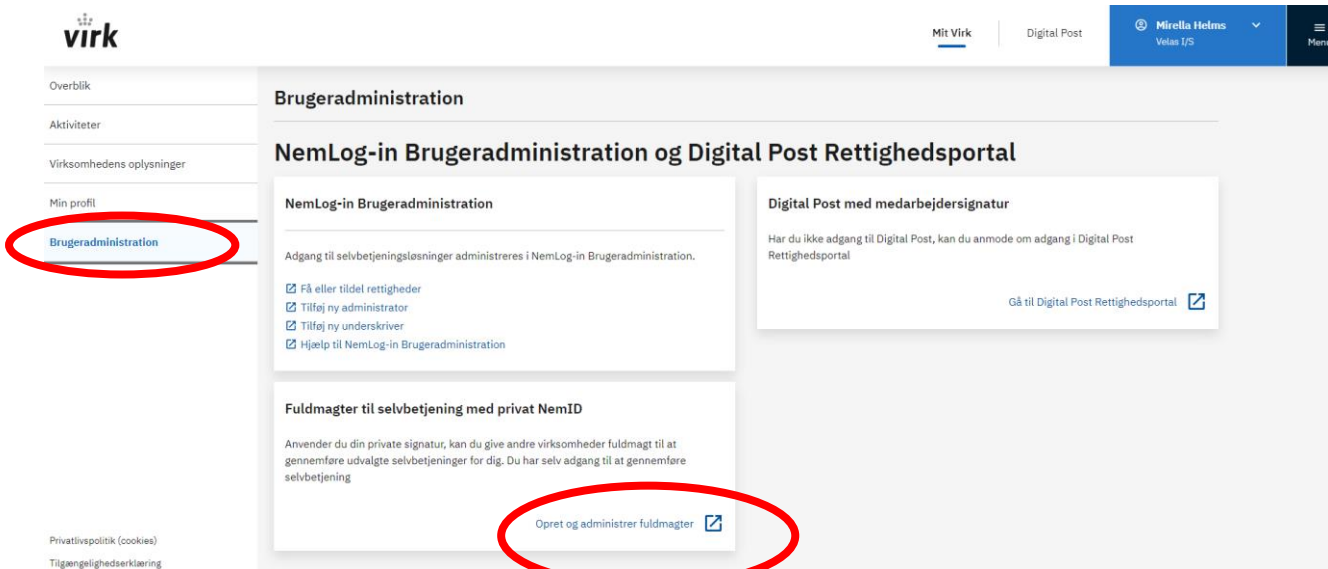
virk

Mit Virk
Digital Post
Mirella Helms
Velas I/S
Menu

Overblik
Aktiviteter
Virksomhedens oplysninger
Min profil
Brugeradministration

Privatlivspolitik (cookies)
Tilgængelighedserklæring

Brugeradministration

NemLog-in Brugeradministration og Digital Post Rettighedsportal

NemLog-in Brugeradministration

Adgang til selvbetjeningsløsninger administreres i NemLog-in Brugeradministration.

Få eller tildel rettigheder
Tilføj ny administrator
Tilføj ny underskriver
Hjælp til NemLog-in Brugeradministration

Digital Post med medarbejdersignatur

Har du ikke adgang til Digital Post, kan du anmode om adgang i Digital Post Rettighedsportal

Gå til Digital Post Rettighedsportal

Fuldmagter til selvbetjening med privat NemID

Anvender du din private signatur, kan du give andre virksomheder fuldmagt til at gennemføre udvalgte selvbetjeninger for dig. Du har selv adgang til at gennemføre selvbetjening

Opret og administrer fuldmagter